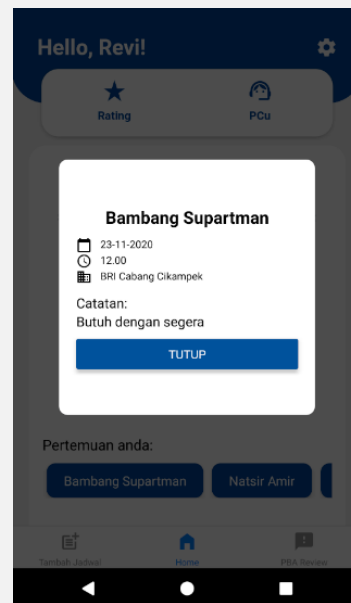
Hello, Revi!

Rating

PCu

Bambang Supartman

23-11-2020

12.00

BRI Cabang Cikampek

Catatan:

Butuh dengan segera

TUTUP

Pertemuan anda:

Bambang Supartman

Natsir Amir

Tambah Jadwal

Home

PBA Review